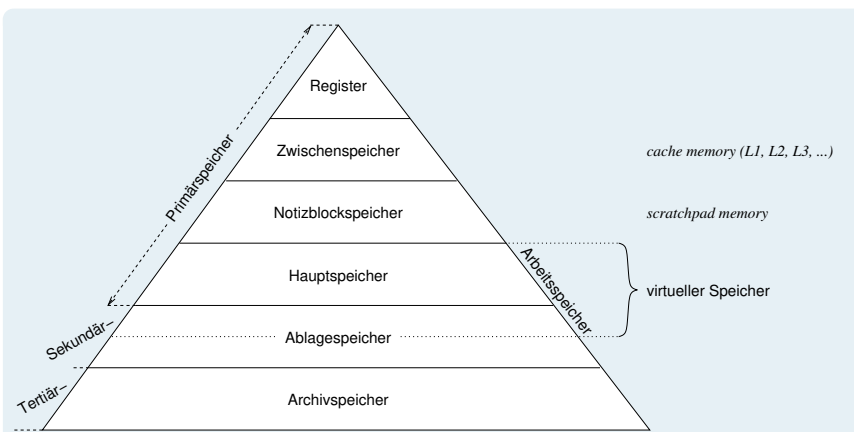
Register

Zwischenspeicher

Notizblockspeicher

Hauptspeicher

Ablagespeicher

Archivspeicher

Primärspeicher

Sekundär–

Tertiär–

Arbeitsspeicher

cache memory (L1, L2, L3, ...)

scratchpad memory

virtueller Speicher